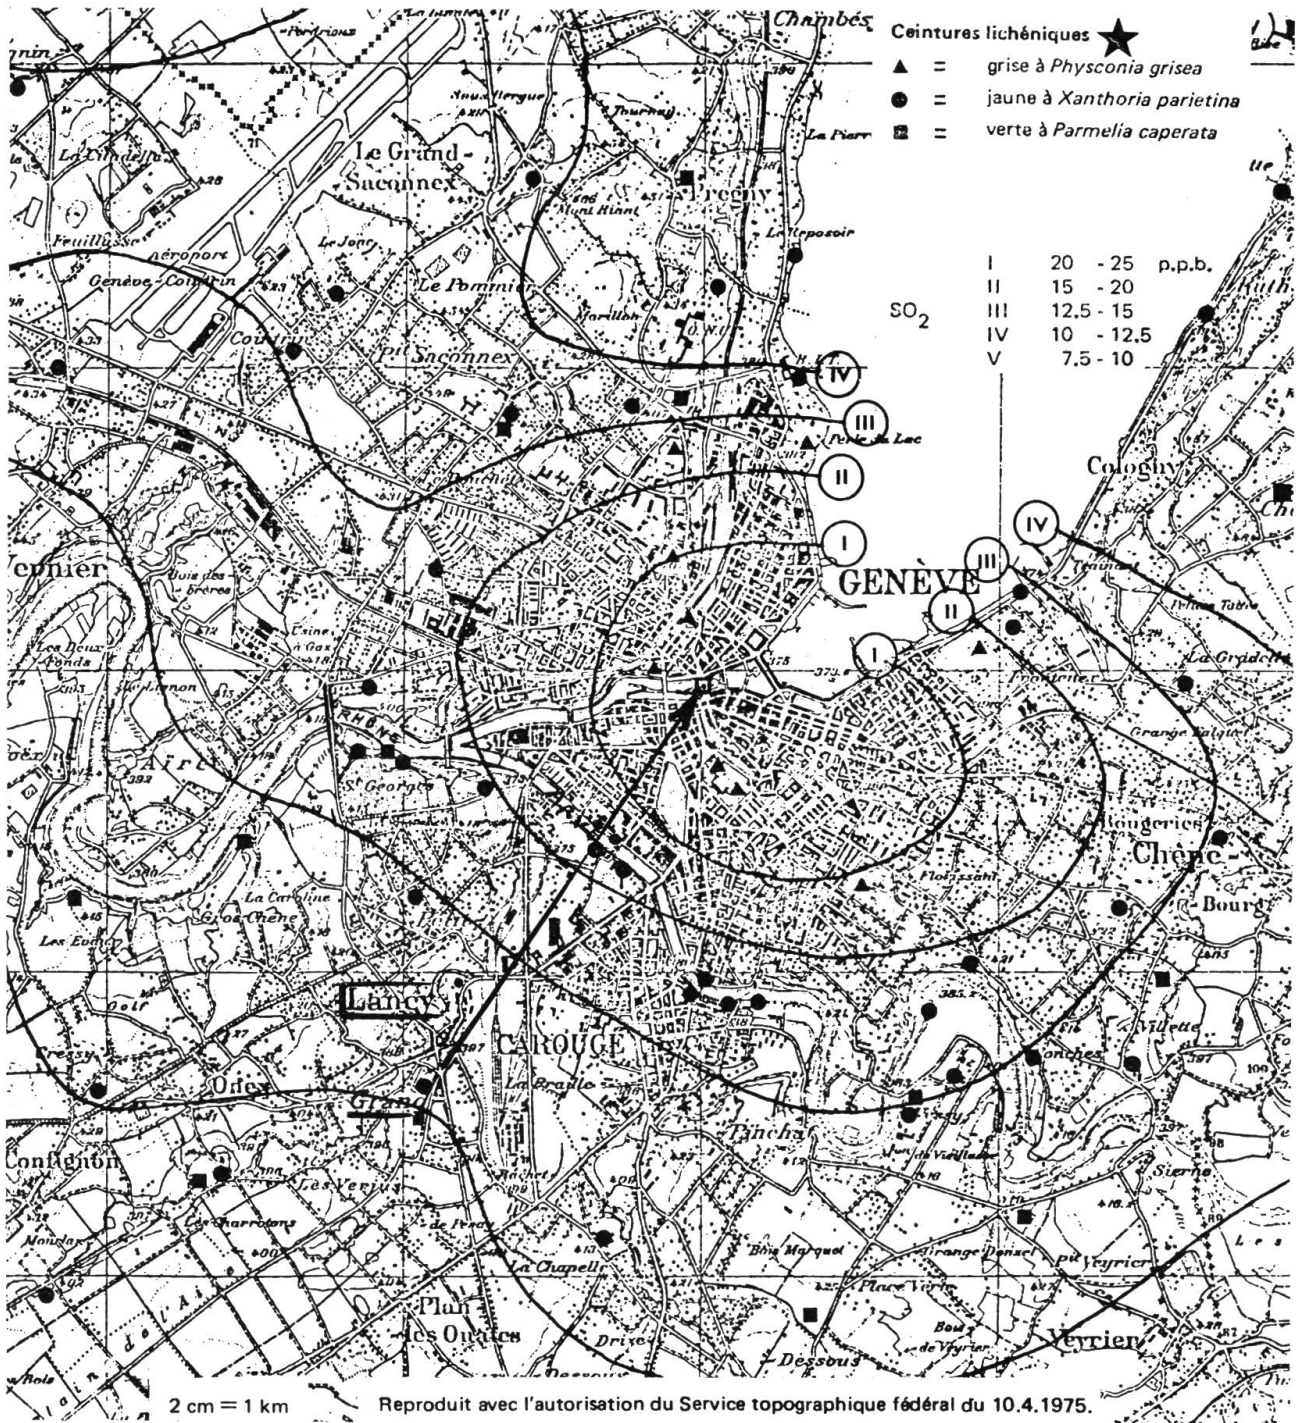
Ceintures lichéniques

▲ = grise à *Physconia grisea*

● = jaune à *Xanthoria parietina*

■ = verte à *Parmelia caperata*

| | | |
|---|---|---|
| I | 20 - 25 | p.p.b. |
| II | 15 - 20 | |
| III | 12.5 - 15 | |
| IV | 10 - 12.5 | |
| V | 7.5 - 10 | |

$SO_2$

Chambésy
Le Grand-Saconnex
Pregny
Mont Blanc
Le Reposoir
aéroport
Genève-Cointrin
Le Pommier
Cointrin
Pt Saconnex
Le Jonc
La Citadelle
Feuillasse
Perle du Lac
Cologny
GENÈVE
Vernier
Bois des Frères
Les Deux Ponds
Usine à Gaz
Aïre
Rhône
St Georges
La Grandchamp
Grange Falquet
Frontenex
Floissant
Bougeries
Chêne-Bourg
La Caroline
Gros Chêne
Les Evaux
Lancy
CAROUGE
La Praille
Onex
Grand
Confignon
Les Verjus
Les Charrotons
Pinchat
Villette
Conches
Sierne
Bois Marquet
Grange Donzel
Place Verte
Veyrier
La Chapelle
Plan les Ouates
Drize
Dessous
Bout de Veyrier
Bernex
Nant d'Avril
La Tuilerie
Perdrions
Tournay
Vessy
Villette
Moulin
Petite Tuilerie
Genthod
Ruth
I
II
III
IV
I
II
III
IV

2 cm = 1 km

Reproduit avec l'autorisation du Service topographique fédéral du 10.4.1975.